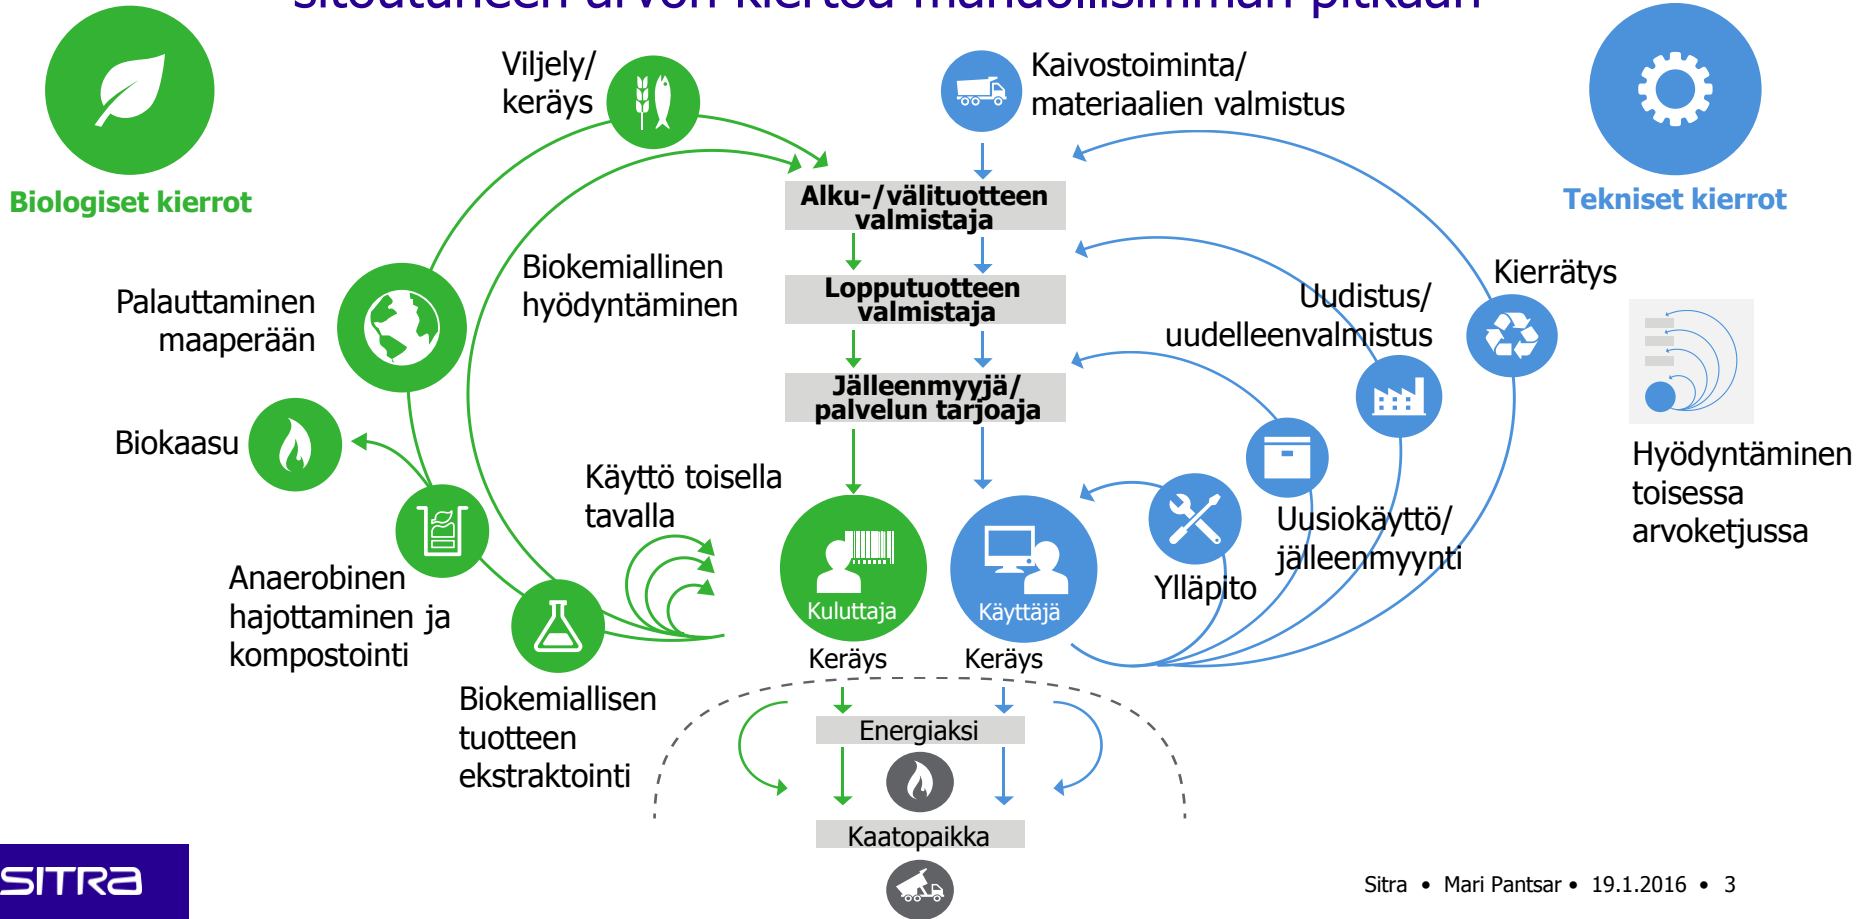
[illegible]

Biologiset kierrot

Viljely/ keräys

Kaivostoiminta/ materiaalien valmistus

Tekniset kierrot

Alku-/välituotteen valmistaja

Lopputuotteen valmistaja

Jälleenmyyjä/ palvelun tarjoaja

Biokemiallinen hyödyntäminen

Palauttaminen maaperään

Biokaasu

Anaerobinen hajottaminen ja kompostointi

Biokemiallisen tuotteen ekstraktointi

Käyttö toisella tavalla

Kuluttaja

Käyttäjä

Keräys

Keräys

Kierrätys

Uudistus/ uudelleenvalmistus

Uusiokäyttö/ jälleenmyynti

Ylläpito

Hyödyntäminen toisessa arvoketjussa

Energiaksi

Kaatopaikka

SITRA

Sitra • Mari Pantsar • 19.1.2016 • 3